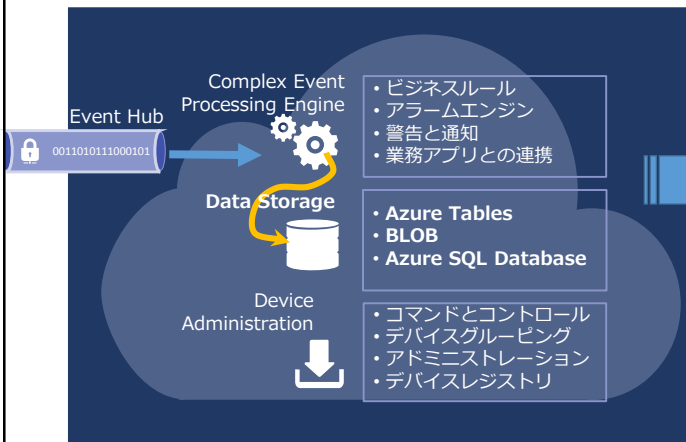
Event Hub

0011010111000101

Complex Event Processing Engine

・ビジネスルール
・アラームエンジン
・警告と通知
・業務アプリとの連携

Data Storage

・Azure Tables
・BLOB
・Azure SQL Database

Device Administration

・コマンドとコントロール
・デバイスグルーピング
・アドミニストレーション
・デバイスレジストリ